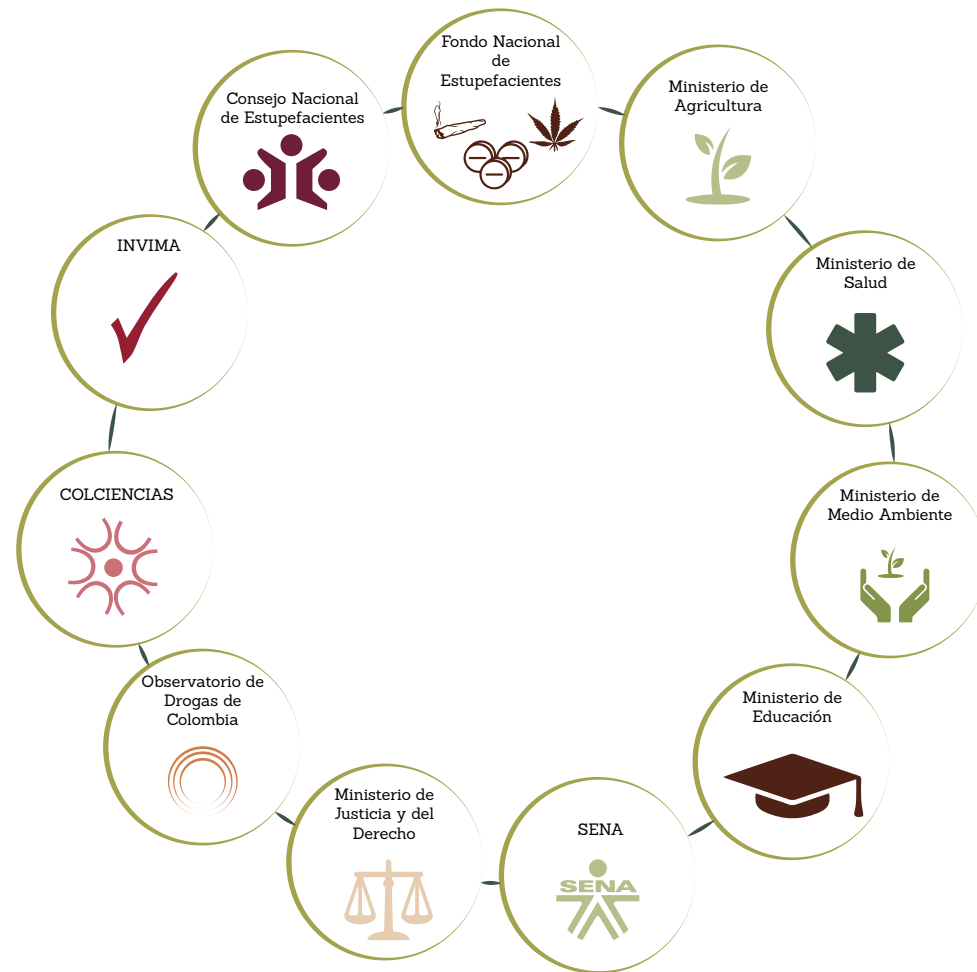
Fondo Nacional de Estupefacientes

Ministerio de Agricultura

Ministerio de Salud

Ministerio de Medio Ambiente

Ministerio de Educación

SENA

SENA

Ministerio de Justicia y del Derecho

Observatorio de Drogas de Colombia

COLCIENCIAS

INVIMA

Consejo Nacional de Estupefacientes